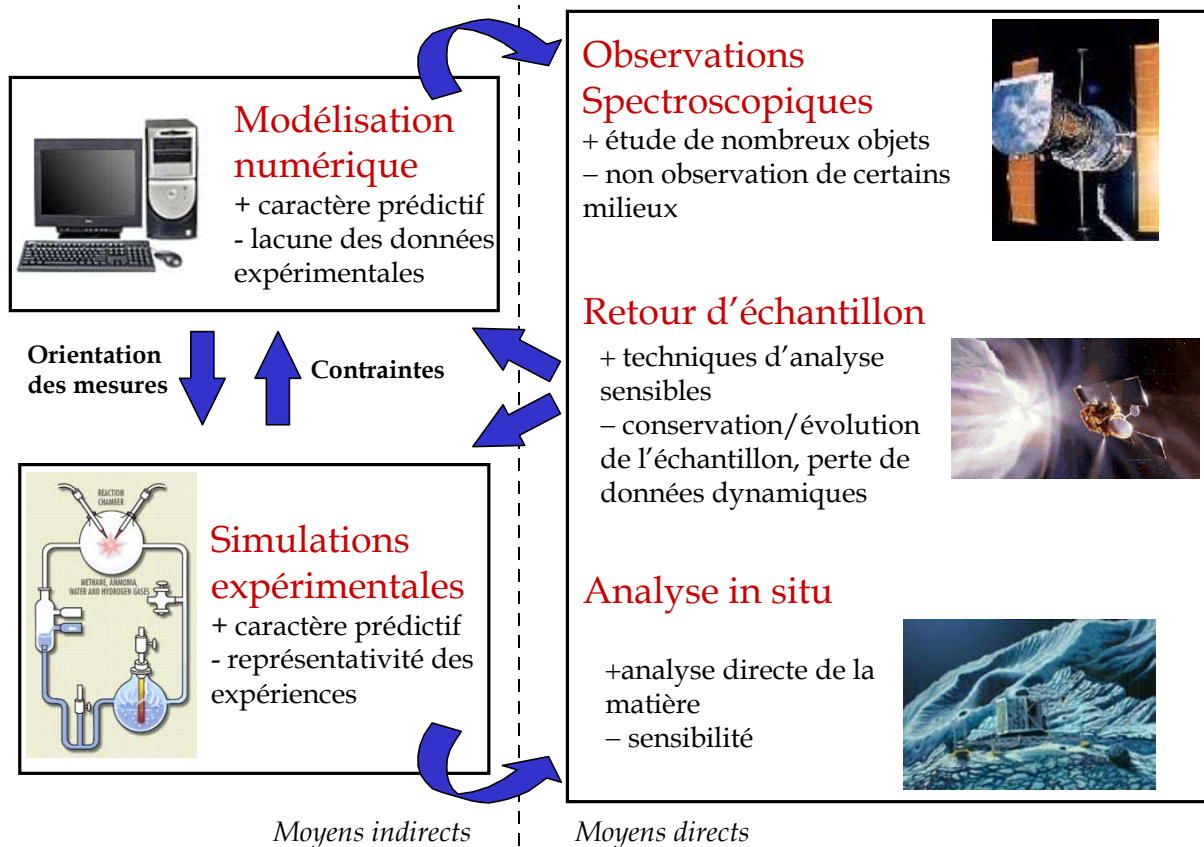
Modélisation numérique
+ caractère prédictif
- lacune des données expérimentales

Orientation des mesures

Contraintes

REACTION CHAMBER

METHANE, AMMONIA, WATER AND HYDROGEN GASES

Simulations expérimentales
+ caractère prédictif
- représentativité des expériences

Observations Spectroscopiques
+ étude de nombreux objets
– non observation de certains milieux

Retour d'échantillon
+ techniques d'analyse sensibles
– conservation/évolution de l'échantillon, perte de données dynamiques

Analyse in situ
+analyse directe de la matière
– sensibilité

Moyens indirects

Moyens directs